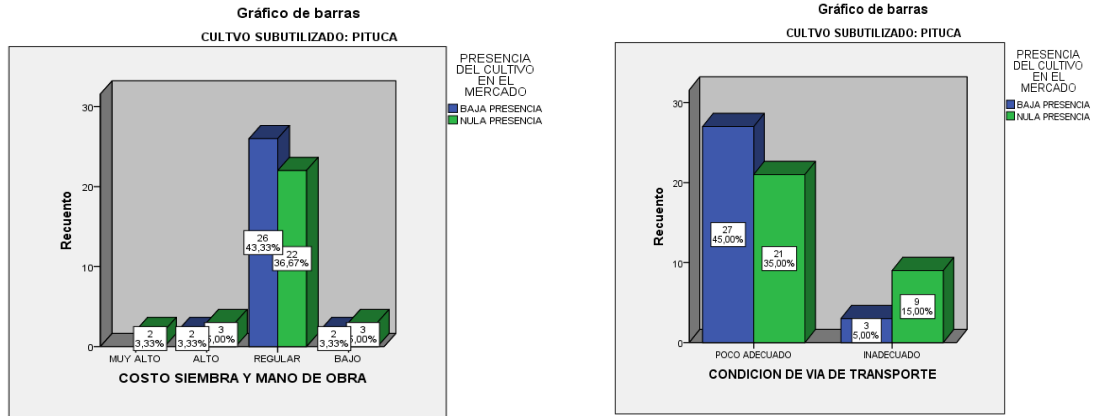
Gráfico de barras

CULTVO SUBUTILIZADO: PITUCA

PRESENCIA DEL CULTIVO EN EL MERCADO
BAJA PRESENCIA
NULA PRESENCIA

Recuento

30
20
10
0

2
3,33%
2
3,33%
3
5,00%
26
43,33%
22
36,67%
2
3,33%
3
5,00%

MUY ALTO
ALTO
REGULAR
BAJO

COSTO SIEMBRA Y MANO DE OBRA

Gráfico de barras

CULTVO SUBUTILIZADO: PITUCA

PRESENCIA DEL CULTIVO EN EL MERCADO
BAJA PRESENCIA
NULA PRESENCIA

Recuento

30
20
10
0

27
45,00%
21
35,00%
3
5,00%
9
15,00%

POCO ADECUADO
INADECUADO

CONDICION DE VIA DE TRANSPORTE